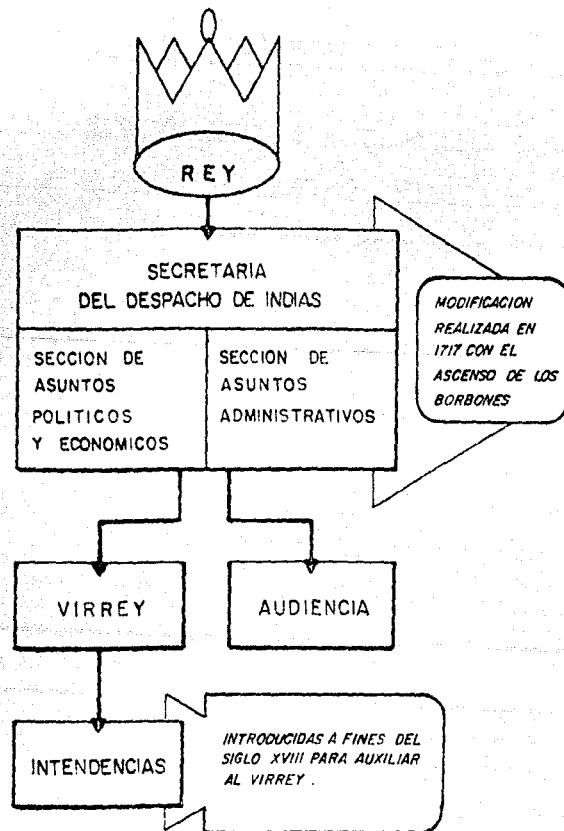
REY

SECRETARIA DEL DESPACHO DE INDIAS

SECCION DE ASUNTOS POLITICOS Y ECONOMICOS

SECCION DE ASUNTOS ADMINISTRATIVOS

MODIFICACION REALIZADA EN 1717 CON EL ASCENSO DE LOS BORBONES

VIRREY

AUDIENCIA

INTENDENCIAS

INTRODUCIDAS A FINES DEL SIGLO XVIII PARA AUXILIAR AL VIRREY .